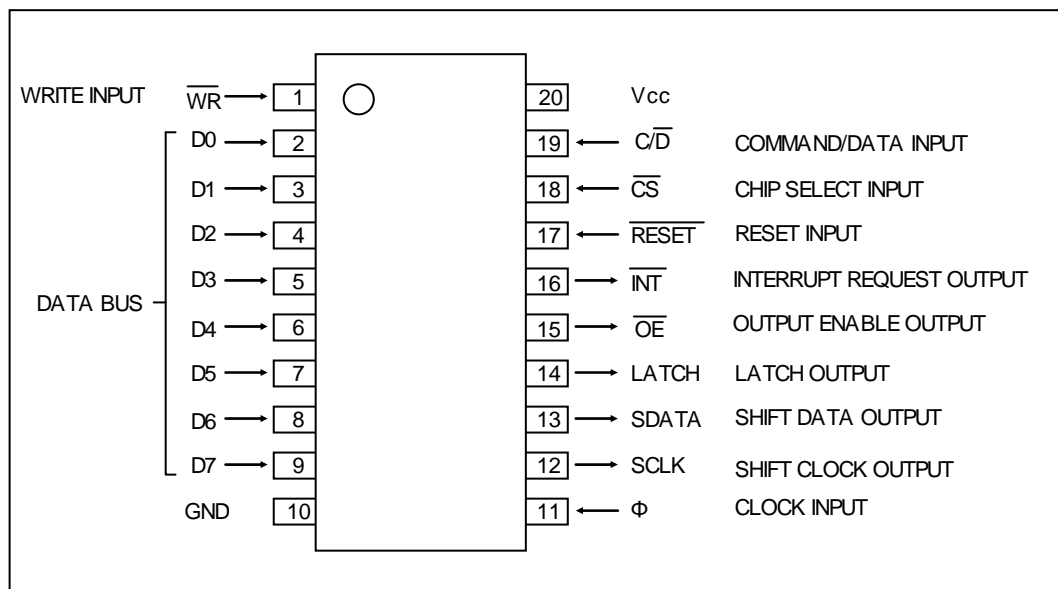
WRITE INPUT $\overline{WR}$ 1

DATA BUS

D0 2

D1 3

D2 4

D3 5

D4 6

D5 7

D6 8

D7 9

GND 10

20 Vcc

19 C/$\overline{D}$ COMMAND/DATA INPUT

18 $\overline{CS}$ CHIP SELECT INPUT

17 $\overline{RESET}$ RESET INPUT

16 $\overline{INT}$ INTERRUPT REQUEST OUTPUT

15 $\overline{OE}$ OUTPUT ENABLE OUTPUT

14 LATCH LATCH OUTPUT

13 SDATA SHIFT DATA OUTPUT

12 SCLK SHIFT CLOCK OUTPUT

11 $\Phi$ CLOCK INPUT